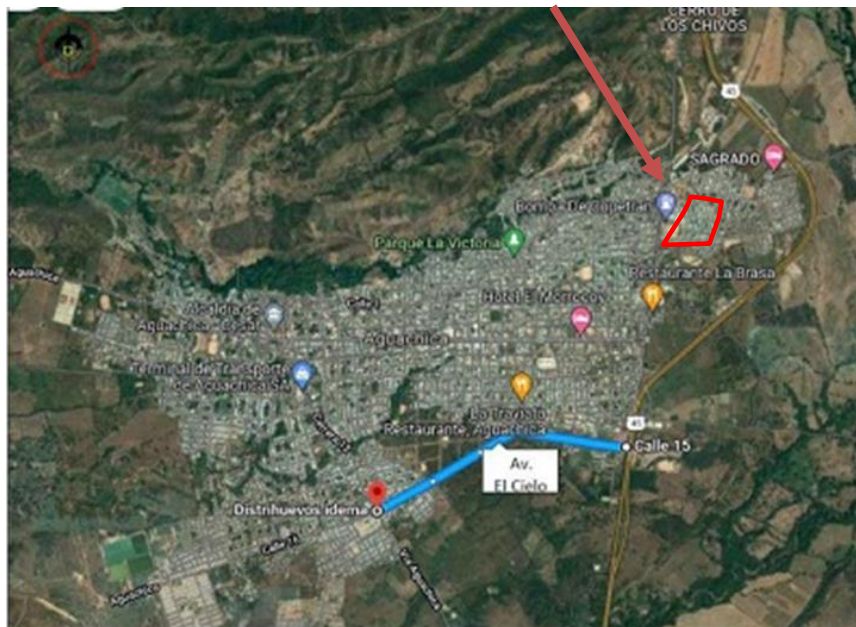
CERRO DE LOS CHIVOS

45

SAGRADO

Bomba De Copetran

Parque La Victoria

Restaurante La Brasa

Hotel El Mercedes

Alcaldía de Aguachica - Cesar

Aguachica

Terminal de Transporte de Aguachica SA

La Fonda Restaurante, Aguachica

45

Calle 15

Av. El Cielo

Distrihuevos idema

Calle 7

Carrera 17

Calle 21

Aguachica

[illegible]